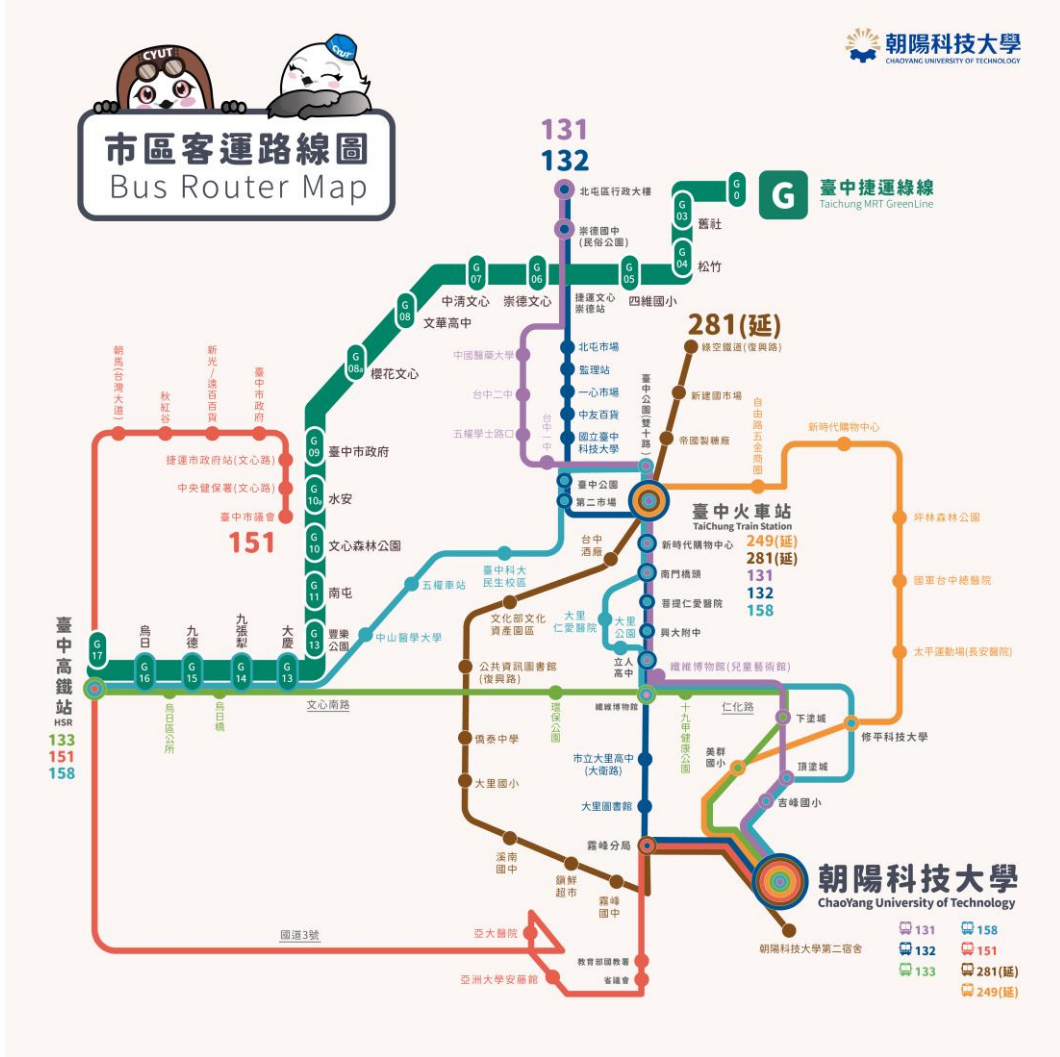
CYUT CYUT

市區客運路線圖
Bus Router Map

朝陽科技大學
CHAOYANG UNIVERSITY OF TECHNOLOGY

131
132

G 臺中捷運綠線
Taichung MRT GreenLine

北屯區行政大樓
崇德國中(民俗公園)
捷運文心崇德站
北屯市場
監理站
一心市場
中友百貨
國立臺中科技大學
臺中公園
第二市場

G0
G03 舊社
G04 松竹
G05 四維國小
G06 崇德文心
G07 中清文心
G08 文華高中
G08a 櫻花文心
G09 臺中市政府
G10a 水安
G10 文心森林公園
G11 南屯
G13 豐樂公園
G13 大慶
G14 九張犁
G15 九德
G16 烏日
G17

281(延)
綠空鐵道(復興路)
新建國市場
帝國製糖廠
臺中公園(雙十路)

中國醫藥大學
台中二中
五權學士路口
台中一中

朝馬(台灣大道)
秋紅谷
新光/遠百百貨
臺中市政府
捷運市政府站(文心路)
中央健保署(文心路)
臺中市議會
151

新時代購物中心
自由路五金商圈
臺中火車站
TaiChung Train Station
249(延)
281(延)
131
132
158

新時代購物中心
南門橋頭
菩提仁愛醫院
興大附中
立人高中
纖維博物館(兒童藝術館)
大里仁愛醫院
大里公園
台中酒廠
臺中科大民生校區
五權車站
中山醫學大學
文化部文化資產園區
公共資訊圖書館(復興路)
僑泰中學
大里國小
溪南國中
鑽鮮超市
霧峰國中
霧峰分局
市立大里高中(大衛路)
大里圖書館
十九甲健康公園
纖維博物館
環保公園
文心南路
烏日區公所
烏日橋
仁化路
下塗城
頂塗城
吉峰國小
美群國小
修平科技大學
坪林森林公園
國軍台中總醫院
太平運動場(長安醫院)

臺中高鐵站
HSR
133
151
158

國道3號
亞大醫院
亞洲大學安藤館
教育部國教署
省議會

朝陽科技大學
ChaoYang University of Technology
朝陽科技大學第二宿舍

131
158
132
151
133
281(延)
249(延)